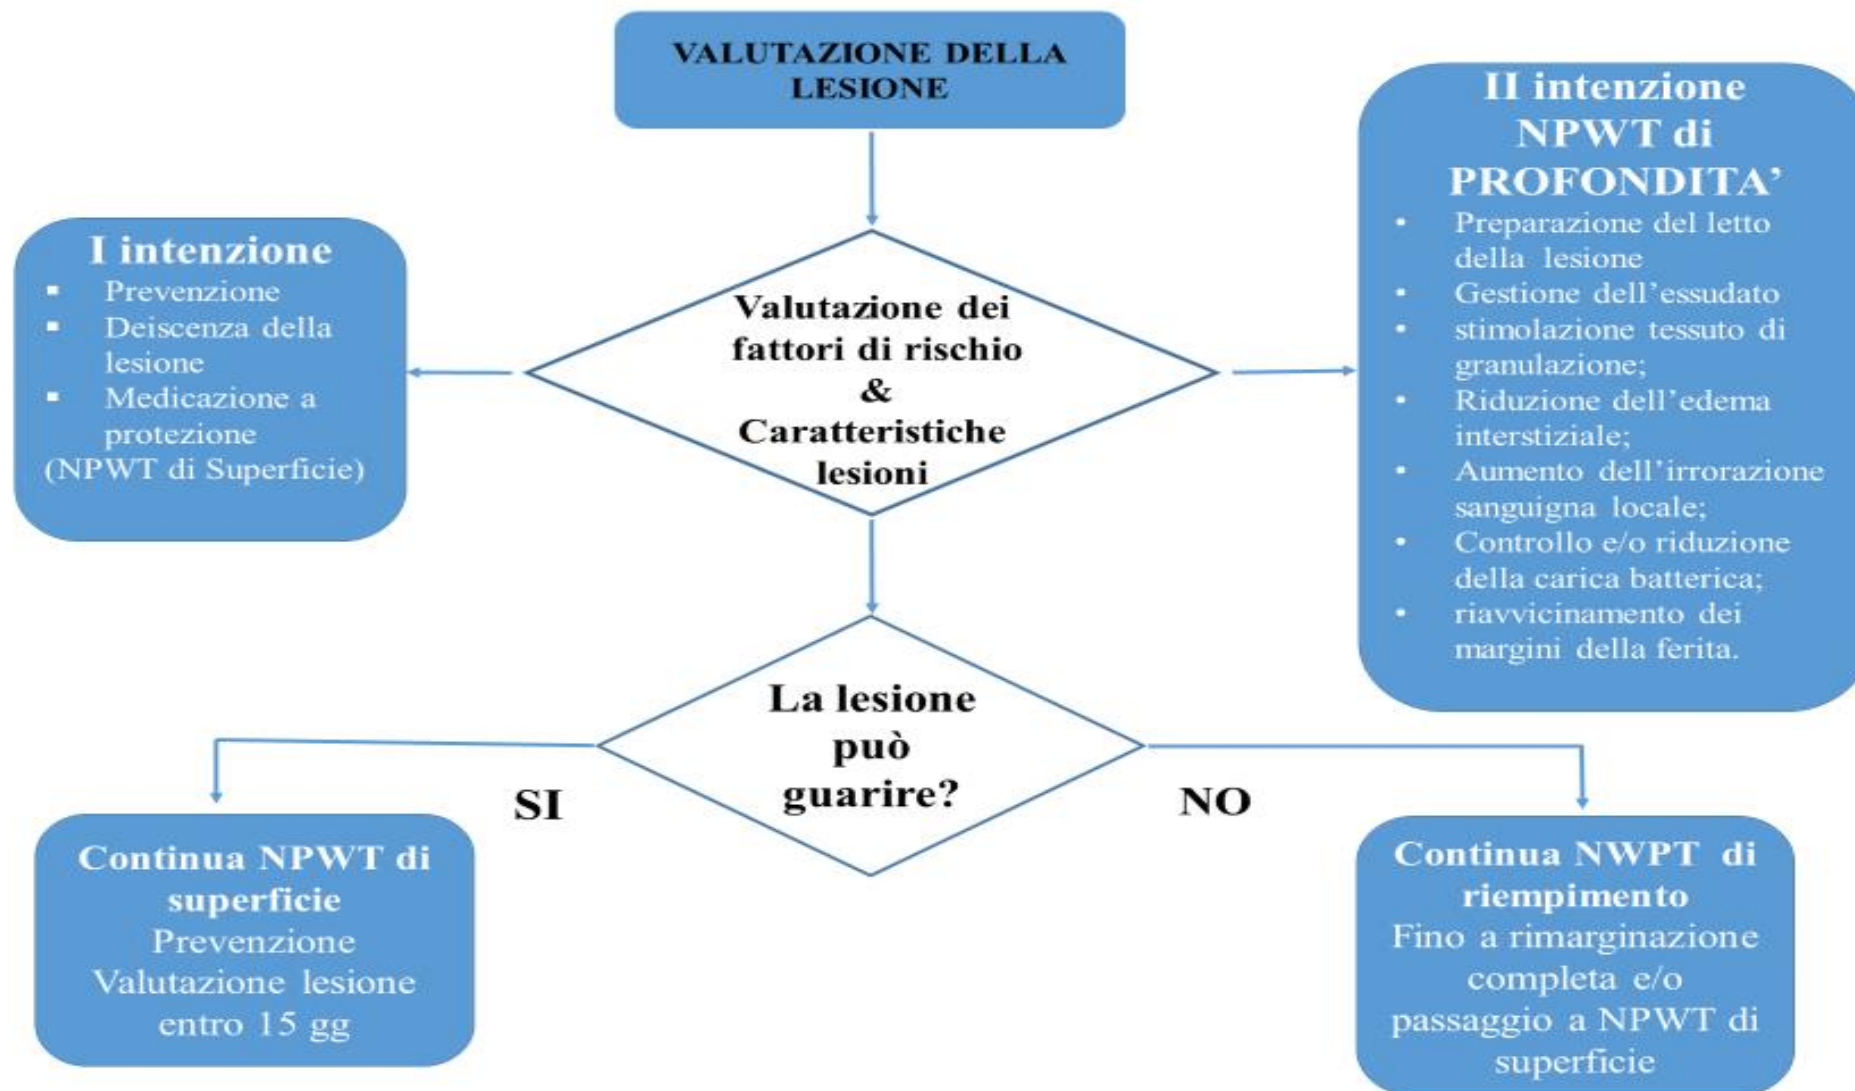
VALUTAZIONE DELLA LESIONE

I intenzione
- Prevenzione
- Deiscenza della lesione
- Medicazione a protezione
(NPWT di Superficie)

Valutazione dei fattori di rischio & Caratteristiche lesioni

II intenzione NPWT di PROFONDITA'
- Preparazione del letto della lesione
- Gestione dell'essudato
- stimolazione tessuto di granulazione;
- Riduzione dell'edema interstiziale;
- Aumento dell'irrorazione sanguigna locale;
- Controllo e/o riduzione della carica batterica;
- riavvicinamento dei margini della ferita.

La lesione può guarire?

SI

NO

Continua NPWT di superficie
Prevenzione
Valutazione lesione entro 15 gg

Continua NWPT di riempimento
Fino a rimarginazione completa e/o passaggio a NPWT di superficie